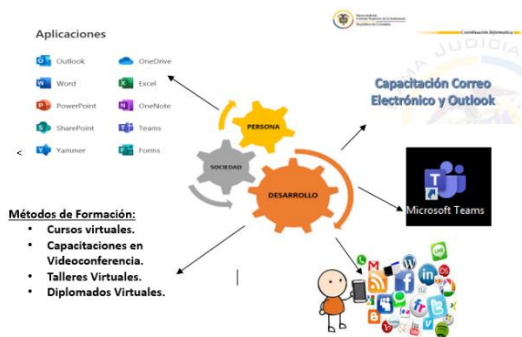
Aplicaciones

Outlook
OneDrive
Word
Excel
PowerPoint
OneNote
SharePoint
Teams
Yammer
Forms

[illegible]
Coordinación Informática
JUDICIA

PERSONA
SOCIEDAD
DESARROLLO

Capacitación Correo Electrónico y Outlook

Microsoft Teams

Métodos de Formación:
- Cursos virtuales.
- Capacitaciones en Videoconferencia.
- Talleres Virtuales.
- Diplomados Virtuales.